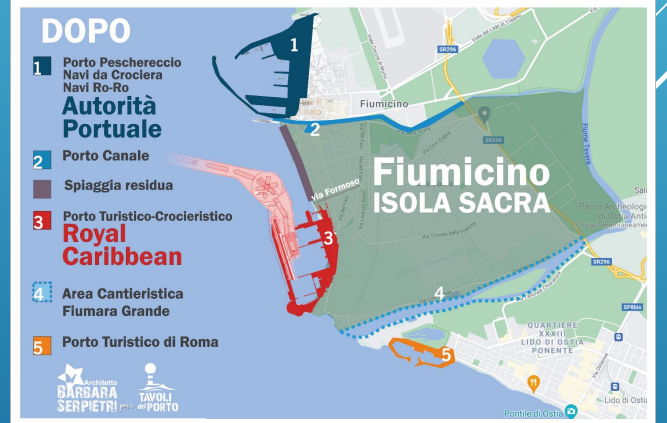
DOPO

1 Porto Peschereccio Navi da Crociera Navi Ro-Ro
Autorità Portuale

2 Porto Canale

Spiaggia residua

3 Porto Turistico-Crocieristico
Royal Caribbean

4 Area Cantieristica Fiumara Grande

5 Porto Turistico di Roma

Architetto BARBARA SERPIETRI per TAVOLI del PORTO

Fiumicino
ISOLA SACRA

1
2
3
4
5

Fiumicino
Via Formoso
SR296
Parco Archeologico di Ostia Antica
QUARTIERE XXIII LIDO DI OSTIA PONENTE
Lido di Ostia
Pontile di Ostia
Fiume Tevere